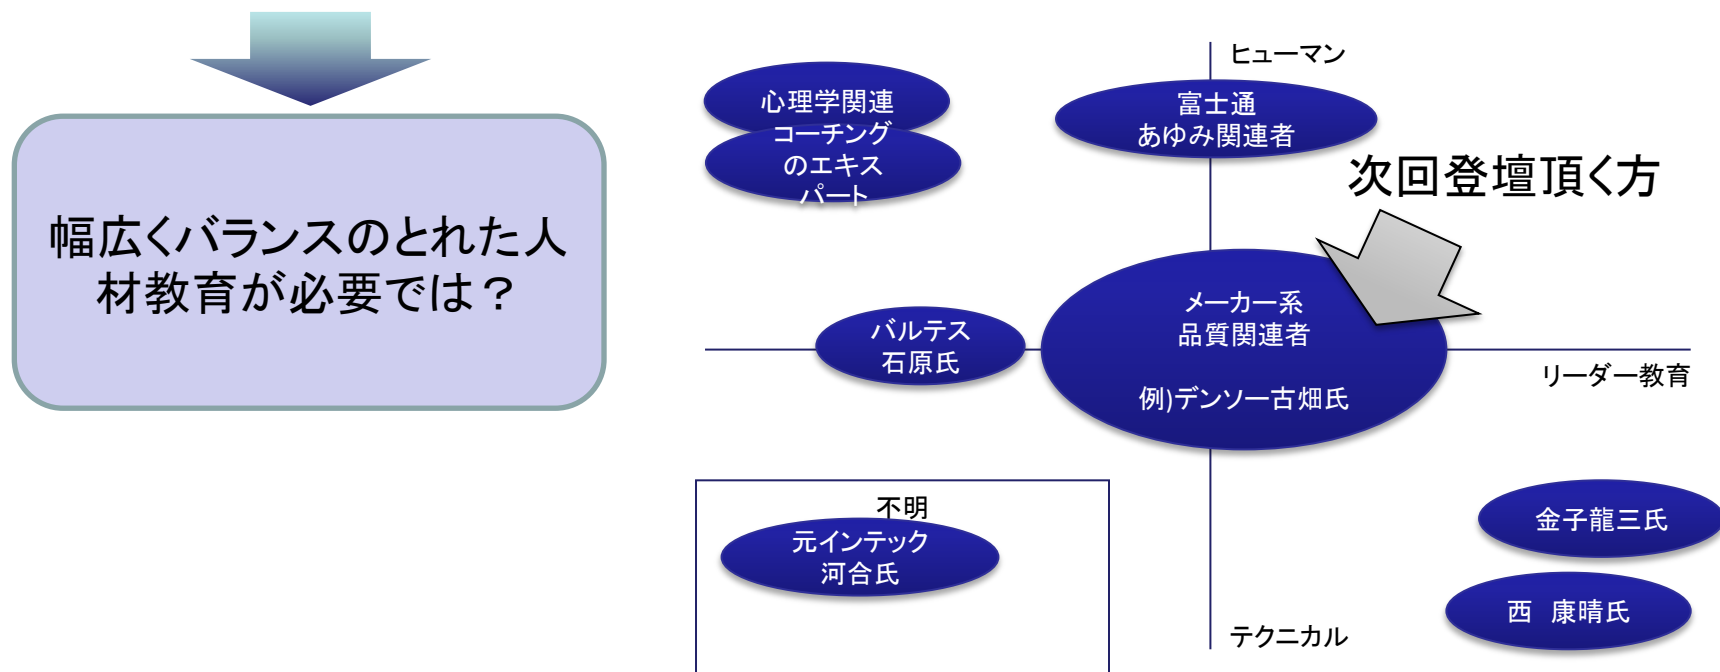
幅広くバランスのとれた人材教育が必要では？

ヒューマン

心理学関連

コーチングのエキスパート

富士通
あゆみ関連者

次回登壇頂く方

メーカー系
品質関連者

例)デンソー古畑氏

バルテス
石原氏

リーダー教育

不明

元インテック
河合氏

金子龍三氏

西　康晴氏

テクニカル